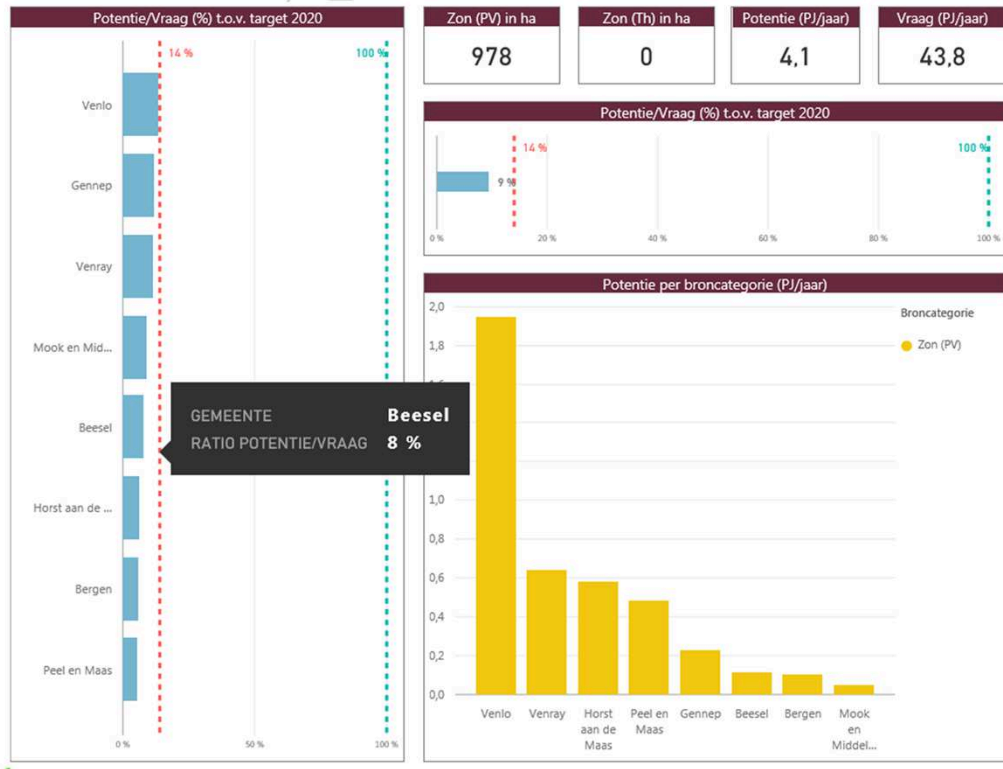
Potentie/Vraag (%) t.o.v. target 2020

14 %

100 %

Venlo

Gennep

Venray

Mook en Mid...

Beesel

Horst aan de ...

Bergen

Peel en Maas

0 %

50 %

100 %

GEMEENTE Beesel
RATIO POTENTIE/VRAAG 8 %

Zon (PV) in ha
978

Zon (Th) in ha
0

Potentie (PJ/jaar)
4,1

Vraag (PJ/jaar)
43,8

Potentie/Vraag (%) t.o.v. target 2020

14 %

100 %

9 %

0 %

20 %

40 %

60 %

80 %

100 %

Potentie per broncategorie (PJ/jaar)

2,0
1,8
1,6
1,0
0,8
0,6
0,4
0,2
0,0

Venlo
Venray
Horst aan de Maas
Peel en Maas
Gennep
Beesel
Bergen
Mook en Middel...

Broncategorie
Zon (PV)